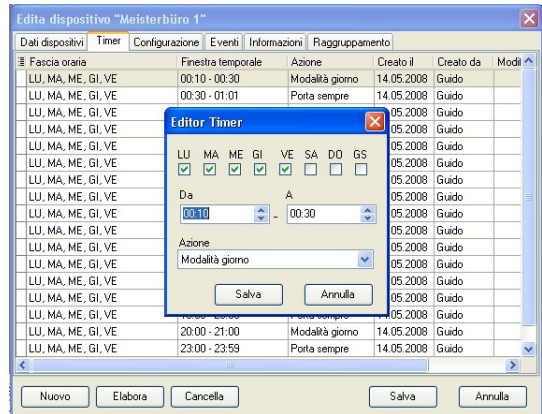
Edita dispositivo "Meisterbüro 1"

Dati dispositivi | Timer | Configurazione | Eventi | Informazioni | Raggruppamento

| Fascia oraria | Finestra temporale | Azione | Creato il | Creato da | Modi |
|---|---|---|---|---|---|
| LU, MA, ME, GI, VE | 00:10 - 00:30 | Modalità giorno | 14.05.2008 | Guido | |
| LU, MA, ME, GI, VE | 00:30 - 01:01 | Porta sempre | 14.05.2008 | Guido | |
| LU, MA, ME, GI, VE | | | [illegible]05.2008 | Guido | |
| LU, MA, ME, GI, VE | | | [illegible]05.2008 | Guido | |
| LU, MA, ME, GI, VE | | | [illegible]05.2008 | Guido | |
| LU, MA, ME, GI, VE | | | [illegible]05.2008 | Guido | |
| LU, MA, ME, GI, VE | | | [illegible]05.2008 | Guido | |
| LU, MA, ME, GI, VE | | | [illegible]05.2008 | Guido | |
| LU, MA, ME, GI, VE | | | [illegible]05.2008 | Guido | |
| LU, MA, ME, GI, VE | | | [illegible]05.2008 | Guido | |
| LU, MA, ME, GI, VE | | | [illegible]05.2008 | Guido | |
| LU, MA, ME, GI, VE | | | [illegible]05.2008 | Guido | |
| LU, MA, ME, GI, VE | | | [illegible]05.2008 | Guido | |
| LU, MA, ME, GI, VE | | | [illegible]05.2008 | Guido | |
| LU, MA, ME, GI, VE | | | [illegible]05.2008 | Guido | |
| LU, MA, ME, GI, VE | 20:00 - 21:00 | Modalità giorno | 14.05.2008 | Guido | |
| LU, MA, ME, GI, VE | 23:00 - 23:59 | Porta sempre | 14.05.2008 | Guido | |

Editor Timer

LU MA ME GI VE SA DO GS

Da
00:10
A
00:30

Azione
Modalità giorno

Salva
Annulla

Nuovo
Elabora
Cancella
Salva
Annulla